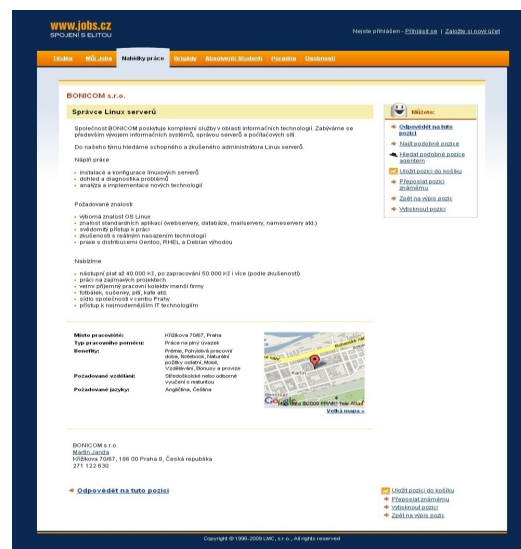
www.jobs.cz
SPOJENÍ S ELITOU

Nejste přihlášen - Přihlásit se | Založte si nový účet

Titulka | Můj Jobs | Nabídky práce | Brigády | Absolventi Studenti | Poradna | Osobnosti

BONICOM s.r.o.

Správce Linux serverů

Společnost BONICOM poskytuje komplexní služby v oblasti informačních technologií. Zabýváme se především vývojem informačních systémů, správou serverů a počítačových sítí.

Do našeho týmu hledáme schopného a zkušeného administrátora Linux serverů.

Náplň práce

- instalace a konfigurace linuxových serverů
- dohled a diagnostika problémů
- analýza a implementace nových technologií

Požadované znalosti

- výborná znalost OS Linux
- znalost standardních aplikací (webservery, databáze, mailservery, nameservery atd.)
- svědomitý přístup k práci
- zkušenosti s reálným nasazením technologií
- praxe s distribucemi Gentoo, RHEL a Debian výhodou

Nabízíme

- nástupní plat až 40.000 Kč, po zapracování 50.000 Kč i více (podle zkušeností)
- práci na zajímavých projektech
- velmi příjemný pracovní kolektiv menší firmy
- fotbálek, sušenky, pití, kafe atd.
- sídlo společnosti v centru Prahy
- přístup k nejmodernějším IT technologiím

| | |
|---|---|
| Místo pracoviště: | Křižíkova 70/67, Praha |
| Typ pracovního poměru: | Práce na plný úvazek |
| Benefity: | Prémie, Pohyblivá pracovní doba, Notebook, Naturální požitky ostatní, Mobil, Vzdělávání, Bonusy a provize |
| Požadované vzdělání: | Středoškolské nebo odborné vyučení s maturitou |
| Požadované jazyky: | Angličtina, Čeština |

Větší mapa »

BONICOM s.r.o.
Martin Janda
Křižíkova 70/67, 186 00 Praha 8, Česká republika
271 122 630

Můžete:
Odpovědět na tuto pozici
Najít podobné pozice
Hledat podobné pozice agentem
Uložit pozici do košíku
Přeposlat pozici známému
Zpět na výpis pozic
Vytisknout pozici

Odpovědět na tuto pozici

Uložit pozici do košíku
Přeposlat známému
Vytisknout pozici
Zpět na výpis pozic

Copyright © 1996-2009 LMC, s.r.o., All rights reserved